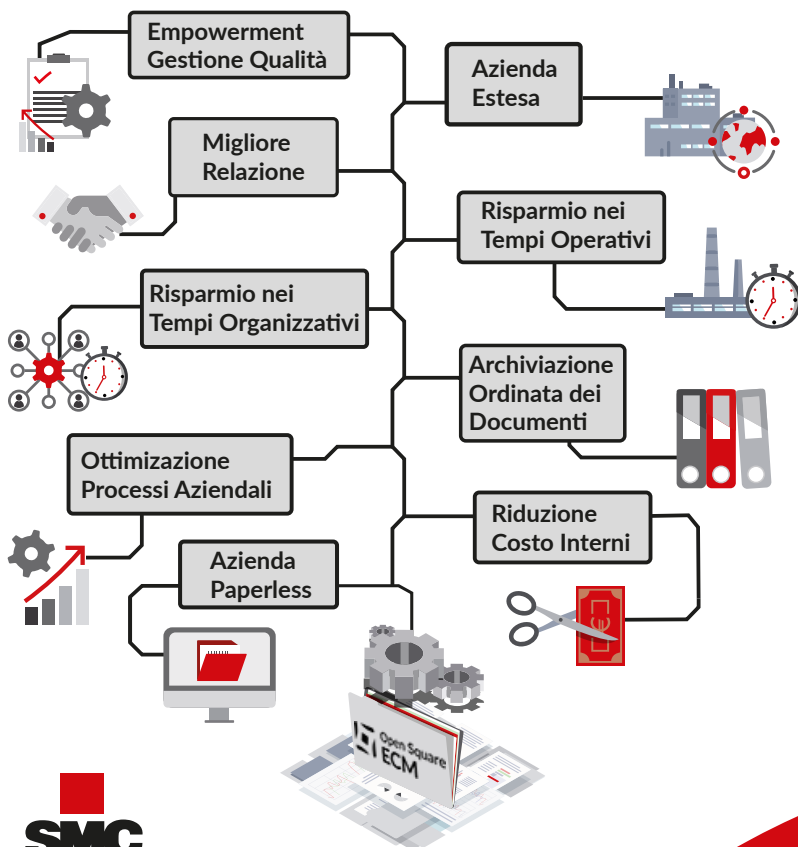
Empowerment Gestione Qualità

Azienda Estesa

Migliore Relazione

Risparmio nei Tempi Operativi

Risparmio nei Tempi Organizzativi

Archiviazione Ordinata dei Documenti

Ottimizzazione Processi Aziendali

Riduzione Costo Interni

Azienda Paperless

Open Square ECM

SMC